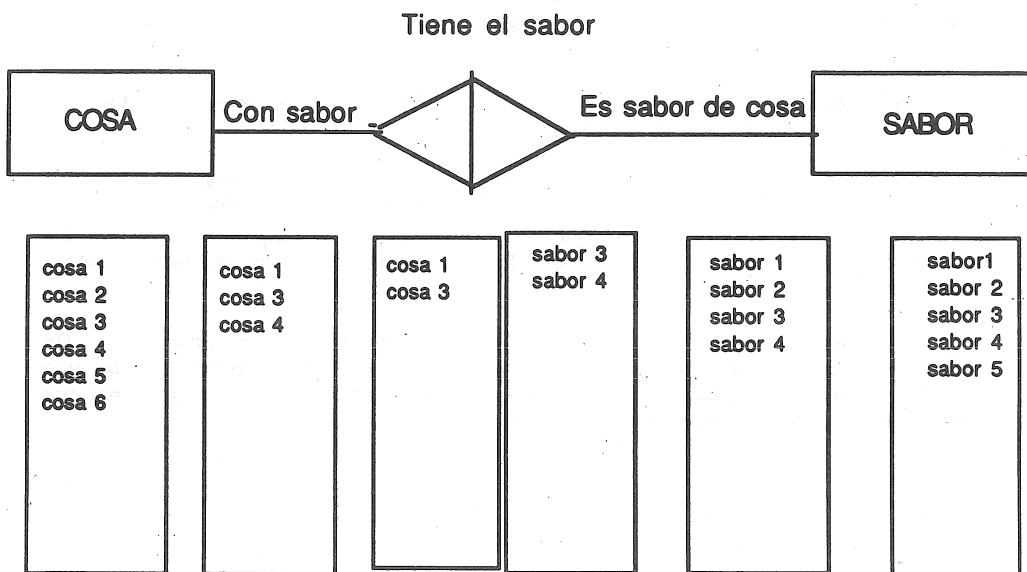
Tiene el sabor

COSA

Con sabor

Es sabor de cosa

SABOR

cosa 1
cosa 2
cosa 3
cosa 4
cosa 5
cosa 6

cosa 1
cosa 3
cosa 4

cosa 1
cosa 3

sabor 3
sabor 4

sabor 1
sabor 2
sabor 3
sabor 4

sabor1
sabor 2
sabor 3
sabor 4
sabor 5